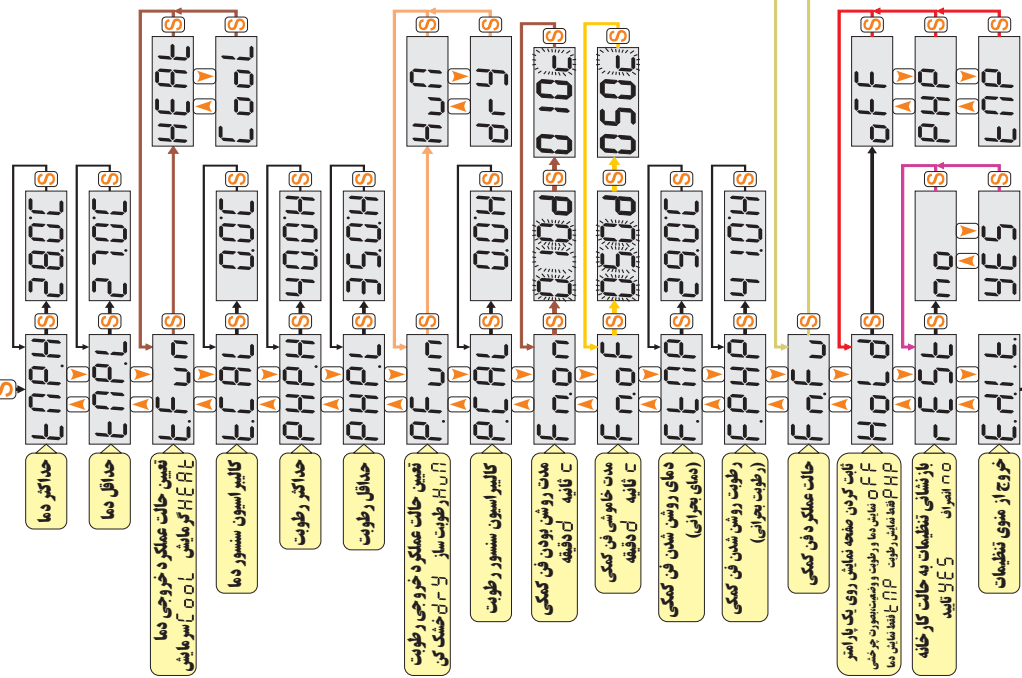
S
S
S
S
S
S
S
S
S
S
S
S
S
S
S
S
S

HEAt
CooL
HuM
dry
0 10c
050c
oFF
PHP
tMP
28.0C
27.0C
0.0C
40.0H
35.0H
0.0H
0.0d
05.0d
29.0C
4 1.0H
no
YES

t.MA.H
t.MI.L
t.Fun
t.CAL
P.MA.H
P.MI.L
P.Fun
P.CAL
F.on
F.oF
F.tMP
F.PHP
F.nFu
HoLd
rESt
EHIt

حداکثر دما
حداقل دما
تعیین حالت عملکرد خروجی دما HEAt گرمایش CooL سرمایش
کالیبراسیون سنسور دما
حداکثر رطوبت
حداقل رطوبت
تعیین حالت عملکرد خروجی رطوبت HuM رطوبت ساز dry خشک کن
کالیبراسیون سنسور رطوبت
مدت روشن بودن فن کمکی c ثانیه d دقیقه
مدت خاموش فن کمکی c ثانیه d دقیقه
دمای روشن شدن فن کمکی (دمای بحرانی)
رطوبت روشن شدن فن کمکی (رطوبت بحرانی)
حالت عملکرد فن کمکی
ثابت کردن صفحه نمایش روی یک پارامتر oFF نمایش دما و رطوبت و وضعیت خروجی PHP فقط نمایش رطوبت tMP فقط نمایش دما
بازنشانی تنظیمات به حالت کارخانه no انصراف YES تایید
خروج از منوی تنظیمات